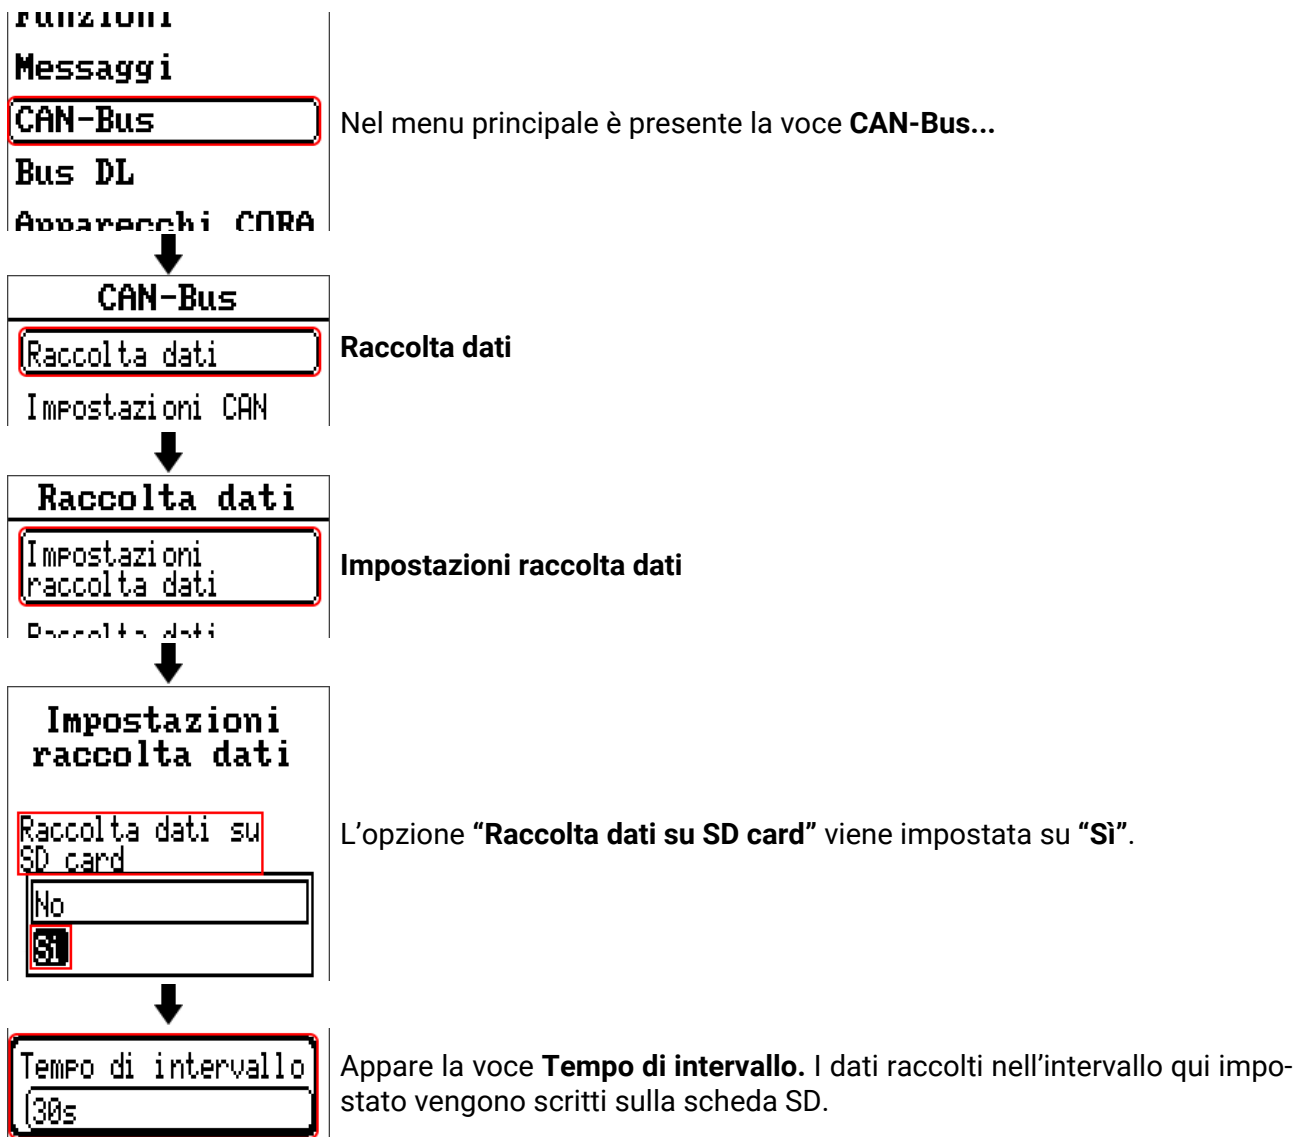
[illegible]
Messaggi
CAN-Bus
Bus DL
Apparecchi CORA

Nel menu principale è presente la voce **CAN-Bus...**

CAN-Bus
Raccolta dati
Impostazioni CAN

**Raccolta dati**

Raccolta dati
Impostazioni raccolta dati
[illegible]

**Impostazioni raccolta dati**

Impostazioni raccolta dati
Raccolta dati su SD card
No
Sì

L'opzione **"Raccolta dati su SD card"** viene impostata su **"Sì"**.

Tempo di intervallo
30s

Appare la voce **Tempo di intervallo.** I dati raccolti nell'intervallo qui impostato vengono scritti sulla scheda SD.